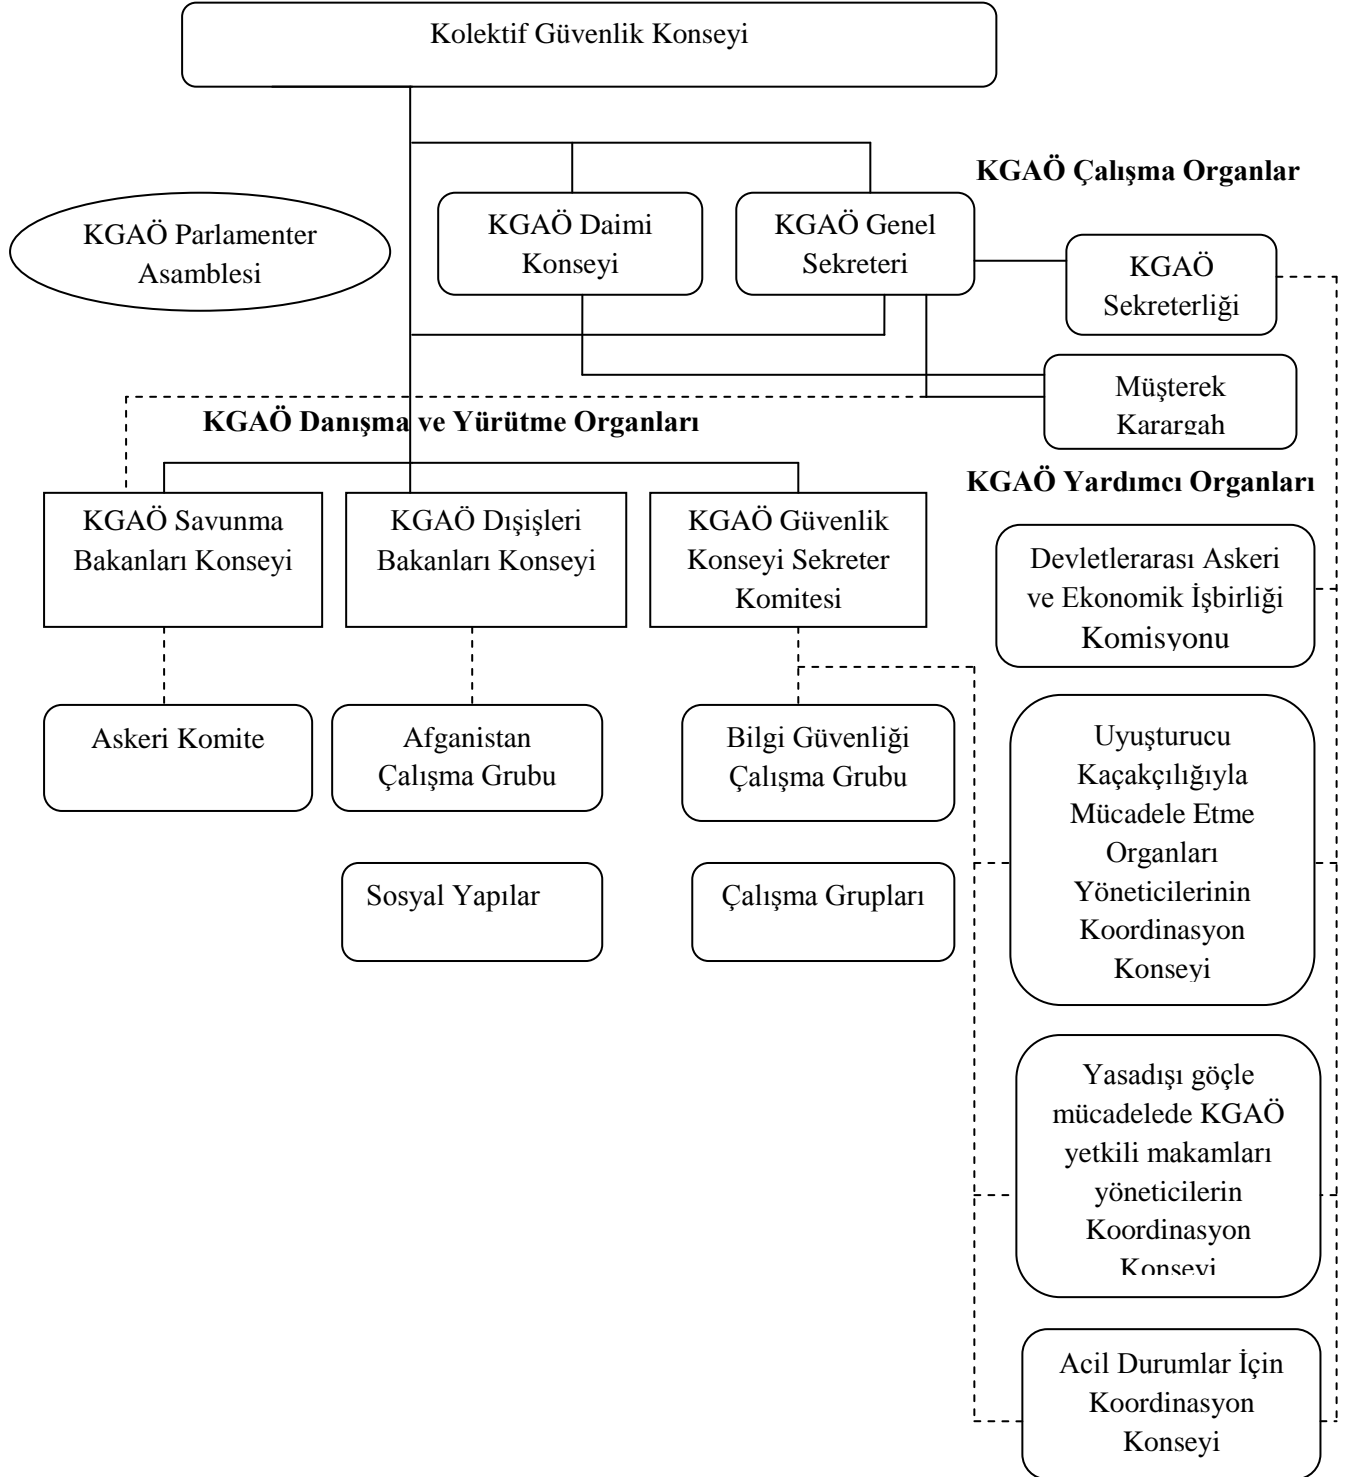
Kolektif Güvenlik Konseyi

KGAÖ Çalışma Organlar

KGAÖ Parlamenter Asamblesi

KGAÖ Daimi Konseyi

KGAÖ Genel Sekreteri

KGAÖ Sekreterliği

Müşterek Karargah

KGAÖ Danışma ve Yürütme Organları

KGAÖ Yardımcı Organları

KGAÖ Savunma Bakanları Konseyi

KGAÖ Dışişleri Bakanları Konseyi

KGAÖ Güvenlik Konseyi Sekreter Komitesi

Devletlerarası Askeri ve Ekonomik İşbirliği Komisyonu

Askeri Komite

Afganistan Çalışma Grubu

Bilgi Güvenliği Çalışma Grubu

Uyuşturucu Kaçakçılığıyla Mücadele Etme Organları Yöneticilerinin Koordinasyon Konseyi

Sosyal Yapılar

Çalışma Grupları

Yasadışı göçle mücadelede KGAÖ yetkili makamları yöneticilerin Koordinasyon Konseyi

Acil Durumlar İçin Koordinasyon Konseyi